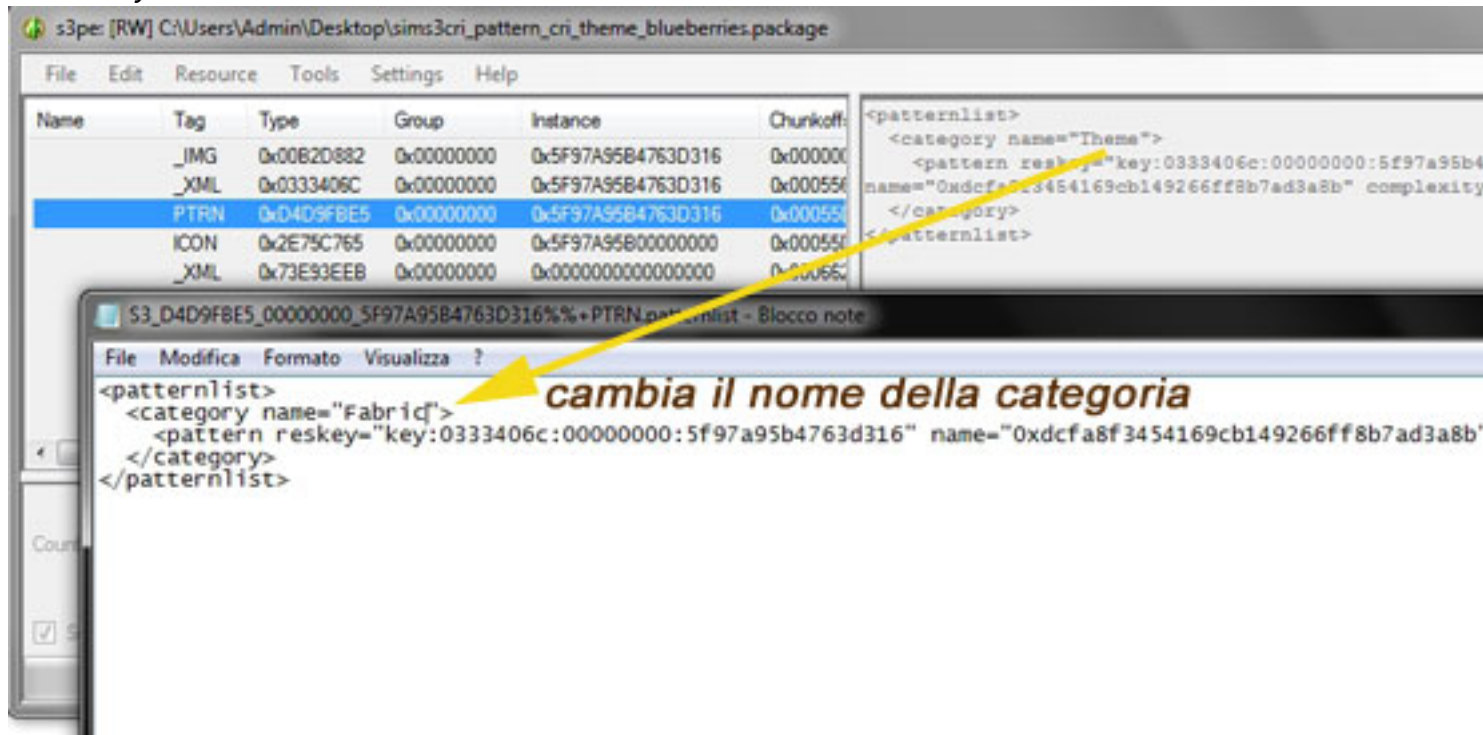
s3pe: [RW] C:\Users\Admin\Desktop\sims3cri_pattern_cri_theme_blueberries.package

File Edit Resource Tools Settings Help

| Name | Tag | Type | Group | Instance | Chunkoff |
|---|---|---|---|---|---|
| | _IMG | 0x00B2D882 | 0x00000000 | 0x5F97A95B4763D316 | 0x00000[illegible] |
| | _XML | 0x0333406C | 0x00000000 | 0x5F97A95B4763D316 | 0x00055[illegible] |
| | PTRN | 0xD4D9FBE5 | 0x00000000 | 0x5F97A95B4763D316 | 0x00055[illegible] |
| | ICON | 0x2E75C765 | 0x00000000 | 0x5F97A95B00000000 | 0x00055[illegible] |
| | _XML | 0x73E93EEB | 0x00000000 | 0x0000000000000000 | 0x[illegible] |

<patternlist>
<category name="Theme">
<pattern reskey="key:0333406c:00000000:5f97a95b4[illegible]
name="0xdcfa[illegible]3454169cb149266ff8b7ad3a8b" complexity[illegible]
</category>
</patternlist>

Coun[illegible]

S3_D4D9FBE5_00000000_5F97A95B4763D316%%+PTRN.pa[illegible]list - Blocco note

File Modifica Formato Visualizza ?

<patternlist>
<category name="Fabric">
<pattern reskey="key:0333406c:00000000:5f97a95b4763d316" name="0xdcfa8f3454169cb149266ff8b7ad3a8b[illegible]
</category>
</patternlist>

cambia il nome della categoria